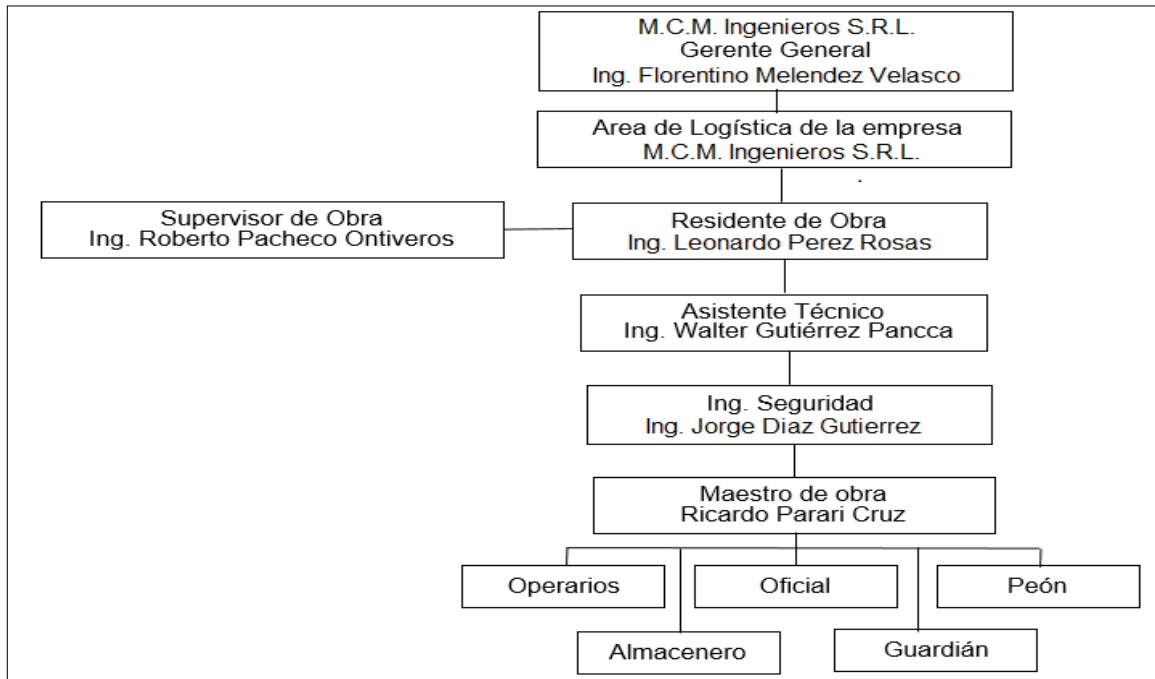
M.C.M. Ingenieros S.R.L.
Gerente General
Ing. Florentino Melendez Velasco

Area de Logística de la empresa
M.C.M. Ingenieros S.R.L.

Supervisor de Obra
Ing. Roberto Pacheco Ontiveros

Residente de Obra
Ing. Leonardo Perez Rosas

Asistente Técnico
Ing. Walter Gutiérrez Pancca

Ing. Seguridad
Ing. Jorge Diaz Gutierrez

Maestro de obra
Ricardo Parari Cruz

Operarios

Oficial

Peón

Almacenero

Guardián